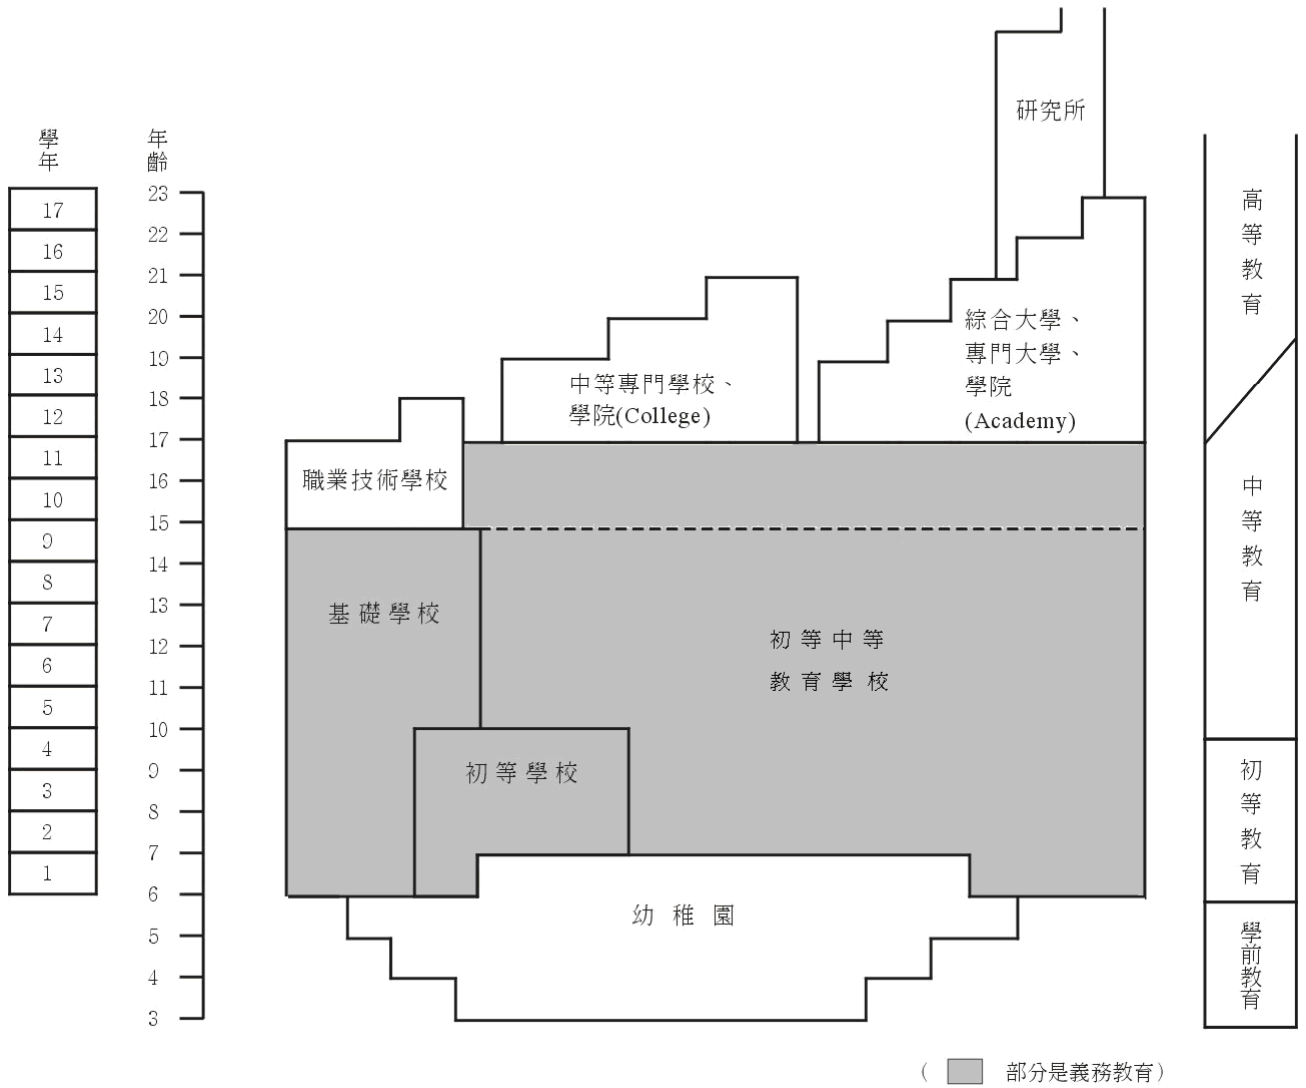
學年

| 17 |
|---|
| 16 |
| 15 |
| 14 |
| 13 |
| 12 |
| 11 |
| 10 |
| 9 |
| 8 |
| 7 |
| 6 |
| 5 |
| 4 |
| 3 |
| 2 |
| 1 |

年齡
23
22
21
20
19
18
17
16
15
14
13
12
11
10
9
8
7
6
5
4
3

研究所

綜合大學、專門大學、學院 (Academy)

中等專門學校、學院(College)

職業技術學校

基礎學校

初等中等教育學校

初等學校

幼稚園

高等教育

中等教育

初等教育

學前教育

（ 部分是義務教育）